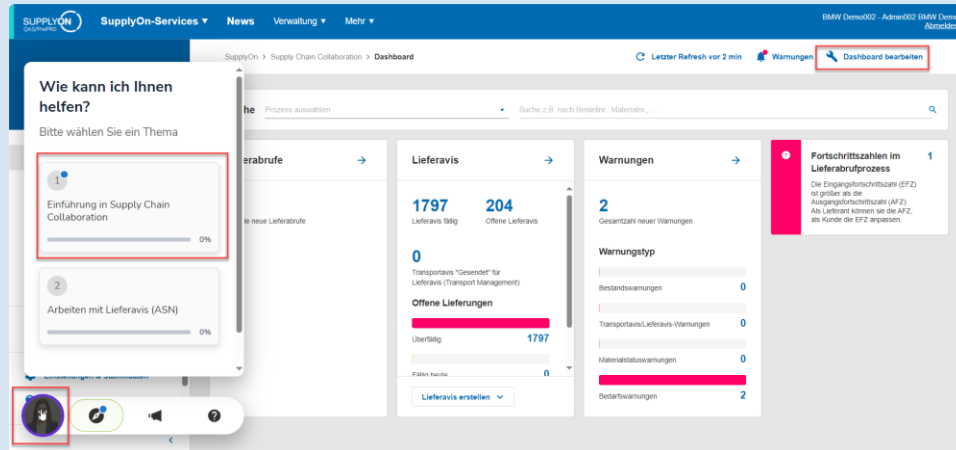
SUPPLYON QAS/PrePRD SupplyOn-Services ▾ News Verwaltung ▾ Mehr ▾

BMW Demo002 - Admin002 BMW Demo
Abmelden

SupplyOn > Supply Chain Collaboration > Dashboard

Letzter Refresh vor 2 min Warnungen Dashboard bearbeiten

Wie kann ich Ihnen helfen?

Bitte wählen Sie ein Thema

1
Einführung in Supply Chain Collaboration
0%

2
Arbeiten mit Lieferavis (ASN)
0%

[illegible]he Prozess auswählen
Suche z.B. nach Bestellnr., Materialnr., ...

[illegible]erabrufe
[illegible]e neue Lieferabrufe

Lieferavis
1797 Lieferavis fällig
204 Offene Lieferavis
0 Transportavis "Gesendet" für Lieferavis (Transport Management)
Offene Lieferungen
Überfällig 1797
Fällig heute 0
Lieferavis erstellen

Warnungen
2 Gesamtzahl neuer Warnungen
Warnungstyp
Bestandswarnungen 0
Transportavis/Lieferavis-Warnungen 0
Materialstatuswarnungen 0
Bedarfswarnungen 2

Fortschrittszahlen im Lieferabrufprozess 1
Die Eingangsfortschrittszahl (EFZ) ist größer als die Ausgangsfortschrittszahl (AFZ). Als Lieferant können sie die AFZ, als Kunde die EFZ anpassen.

Einstellungen & Stammdaten